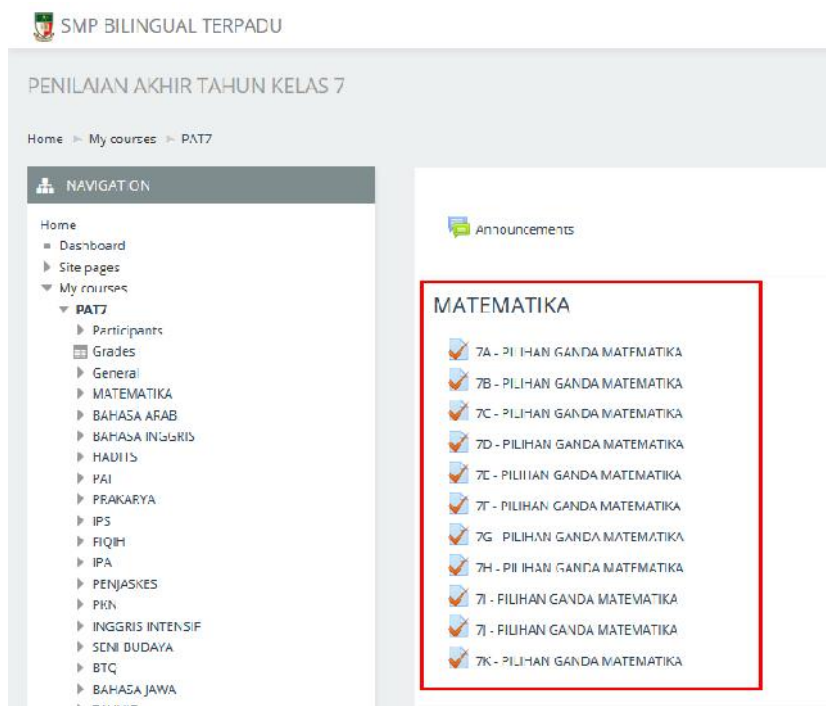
SMP BILINGUAL TERPADU

PENILAIAN AKHIR TAHUN KELAS 7

Home ► My courses ► PAT7

NAVIGATION

Home
Dashboard
Site pages
My courses
PAT7
Participants
Grades
General
MATEMATIKA
BAHASA ARAB
BAHASA INGGRIS
HADITS
PAI
PRAKARYA
IPS
FIQIH
IPA
PENJASKES
PKN
INGGRIS INTENSIF
SENI BUDAYA
BTQ
BAHASA JAWA

Announcements

MATEMATIKA

7A - PILIHAN GANDA MATEMATIKA
7B - PILIHAN GANDA MATEMATIKA
7C - PILIHAN GANDA MATEMATIKA
7D - PILIHAN GANDA MATEMATIKA
7E - PILIHAN GANDA MATEMATIKA
7F - PILIHAN GANDA MATEMATIKA
7G - PILIHAN GANDA MATEMATIKA
7H - PILIHAN GANDA MATEMATIKA
7I - PILIHAN GANDA MATEMATIKA
7J - PILIHAN GANDA MATEMATIKA
7K - PILIHAN GANDA MATEMATIKA